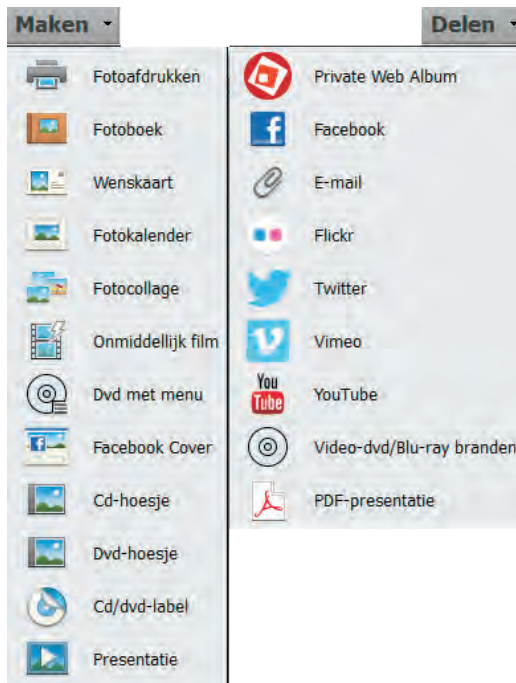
Maken

Fotoafdrukken
Fotoboek
Wenskaart
Fotokalender
Fotocollage
Onmiddellijk film
Dvd met menu
Facebook Cover
Cd-hoesje
Dvd-hoesje
Cd/dvd-label
Presentatie

Delen

Private Web Album
Facebook
E-mail
Flickr
Twitter
Vimeo
You Tube
YouTube
Video-dvd/Blu-ray branden
PDF-presentatie